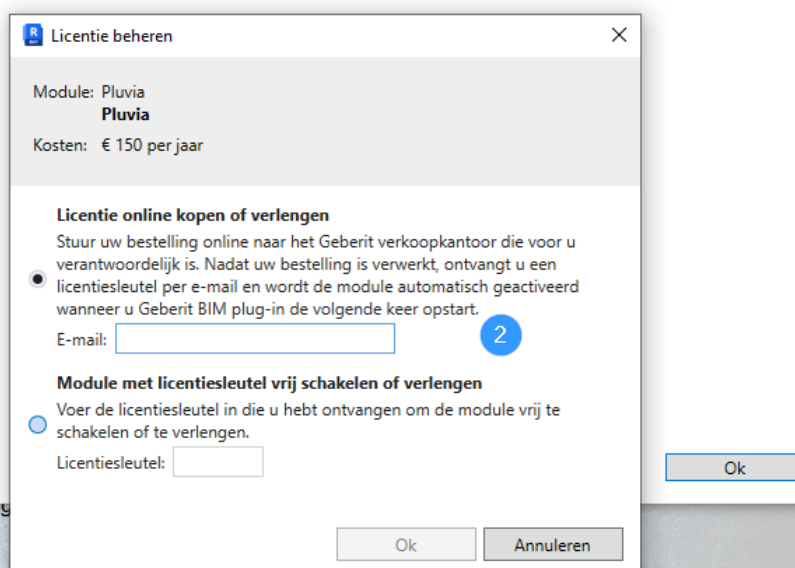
Licentie beheren

Module: Pluvia
**Pluvia**

Kosten: € 150 per jaar

**Licentie online kopen of verlengen**

Stuur uw bestelling online naar het Geberit verkoopkantoor die voor u verantwoordelijk is. Nadat uw bestelling is verwerkt, ontvangt u een licentiesleutel per e-mail en wordt de module automatisch geactiveerd wanneer u Geberit BIM plug-in de volgende keer opstart.

E-mail:

2

**Module met licentiesleutel vrij schakelen of verlengen**

Voer de licentiesleutel in die u hebt ontvangen om de module vrij te schakelen of te verlengen.

Licentiesleutel:

Ok

Ok Annuleren